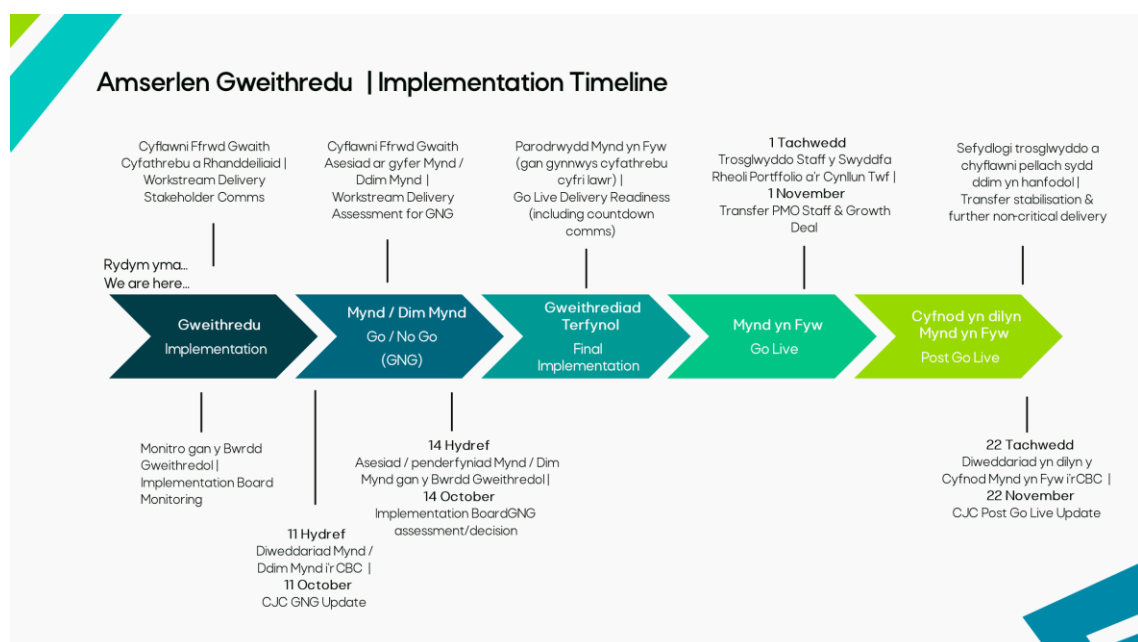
Amserlen Gweithredu | Implementation Timeline

Cyflawni Ffrwd Gwaith Cyfathrebu a Rhanddeiliaid | Workstream Delivery Stakeholder Comms

Cyflawni Ffrwd Gwaith Asesiad ar gyfer Mynd / Ddim Mynd | Workstream Delivery Assessment for GNG

Parodrwydd Mynd yn Fyw (gan gynnwys cyfathrebu cyfri lawr) | Go Live Delivery Readiness (including countdown comms)

1 Tachwedd
Trosglwyddo Staff y Swyddfa Rheoli Portffolio a'r Cynllun Twf |
1 November
Transfer PMO Staff & Growth Deal

Sefydlogi trosglwyddo a chyflawni pellach sydd ddim yn hanfodol | Transfer stabilisation & further non-critical delivery

Rydym yma…
We are here…

Gweithredu
Implementation

Mynd / Dim Mynd
Go / No Go
(GNG)

Gweithrediad Terfynol
Final Implementation

Mynd yn Fyw
Go Live

Cyfnod yn dilyn Mynd yn Fyw
Post Go Live

Monitro gan y Bwrdd Gweithredol | Implementation Board Monitoring

14 Hydref
Asesiad / penderfyniad Mynd / Dim Mynd gan y Bwrdd Gweithredol |
14 October
Implementation BoardGNG assessment/decision

11 Hydref
Diweddariad Mynd / Ddim Mynd i'r CBC |
11 October
CJC GNG Update

22 Tachwedd
Diweddariad yn dilyn y Cyfnod Mynd yn Fyw i'r CBC |
22 November
CJC Post Go Live Update